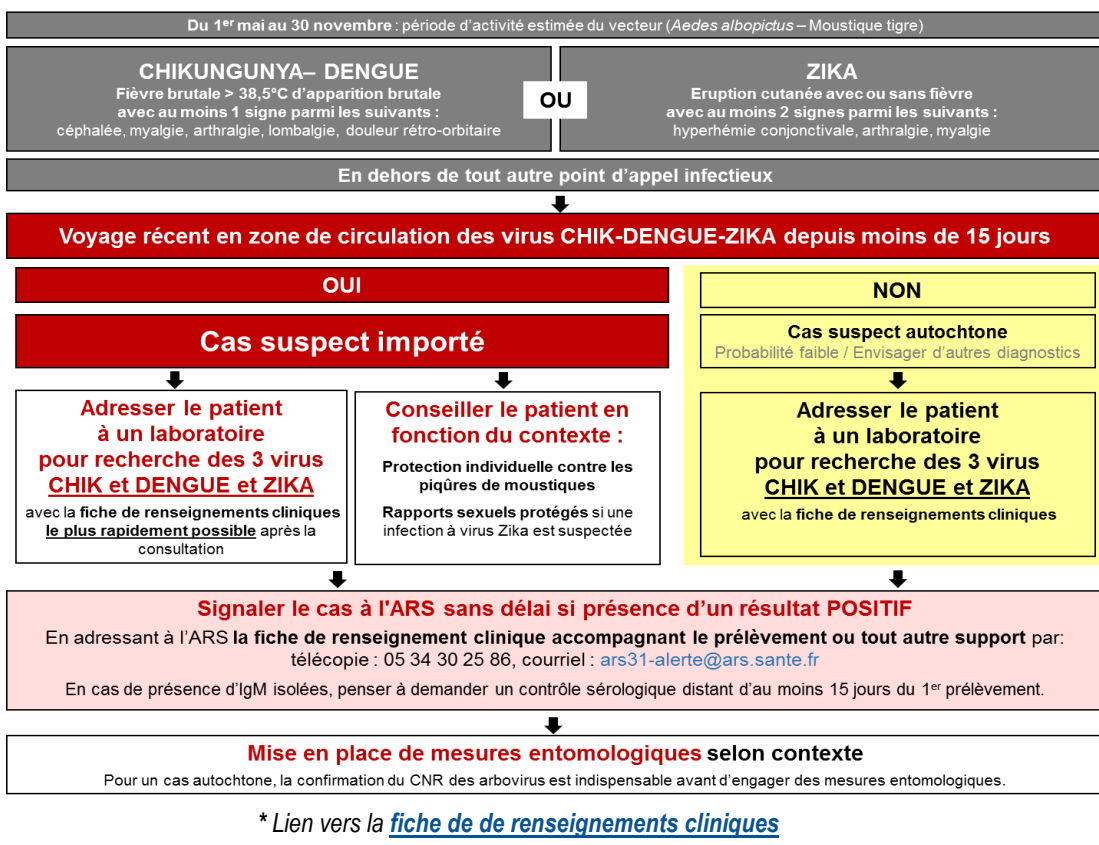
**Du 1$^{er}$ mai au 30 novembre** : période d'activité estimée du vecteur (*Aedes albopictus* – Moustique tigre)

**CHIKUNGUNYA– DENGUE**
**Fièvre brutale > 38,5°C d'apparition brutale avec au moins 1 signe parmi les suivants :**
céphalée, myalgie, arthralgie, lombalgie, douleur rétro-orbitaire

**OU**

**ZIKA**
**Eruption cutanée avec ou sans fièvre avec au moins 2 signes parmi les suivants :**
hyperhémie conjonctivale, arthralgie, myalgie

**En dehors de tout autre point d'appel infectieux**

**Voyage récent en zone de circulation des virus CHIK-DENGUE-ZIKA depuis moins de 15 jours**

**OUI**

**Cas suspect importé**

**Adresser le patient à un laboratoire pour recherche des 3 virus CHIK et DENGUE et ZIKA**
avec la **fiche de renseignements cliniques le plus rapidement possible** après la consultation

**Conseiller le patient en fonction du contexte :**
**Protection individuelle contre les piqûres de moustiques**
**Rapports sexuels protégés** si une infection à virus Zika est suspectée

**NON**

**Cas suspect autochtone**
Probabilité faible / Envisager d'autres diagnostics

**Adresser le patient à un laboratoire pour recherche des 3 virus CHIK et DENGUE et ZIKA**
avec la **fiche de renseignements cliniques**

**Signaler le cas à l'ARS sans délai si présence d'un résultat POSITIF**
En adressant à l'ARS **la fiche de renseignement clinique accompagnant le prélèvement ou tout autre support** par: télécopie : 05 34 30 25 86, courriel : ars31-alerte@ars.sante.fr
En cas de présence d'IgM isolées, penser à demander un contrôle sérologique distant d'au moins 15 jours du 1$^{er}$ prélèvement.

**Mise en place de mesures entomologiques selon contexte**
Pour un cas autochtone, la confirmation du CNR des arbovirus est indispensable avant d'engager des mesures entomologiques.

*\* Lien vers la **fiche de de renseignements cliniques***